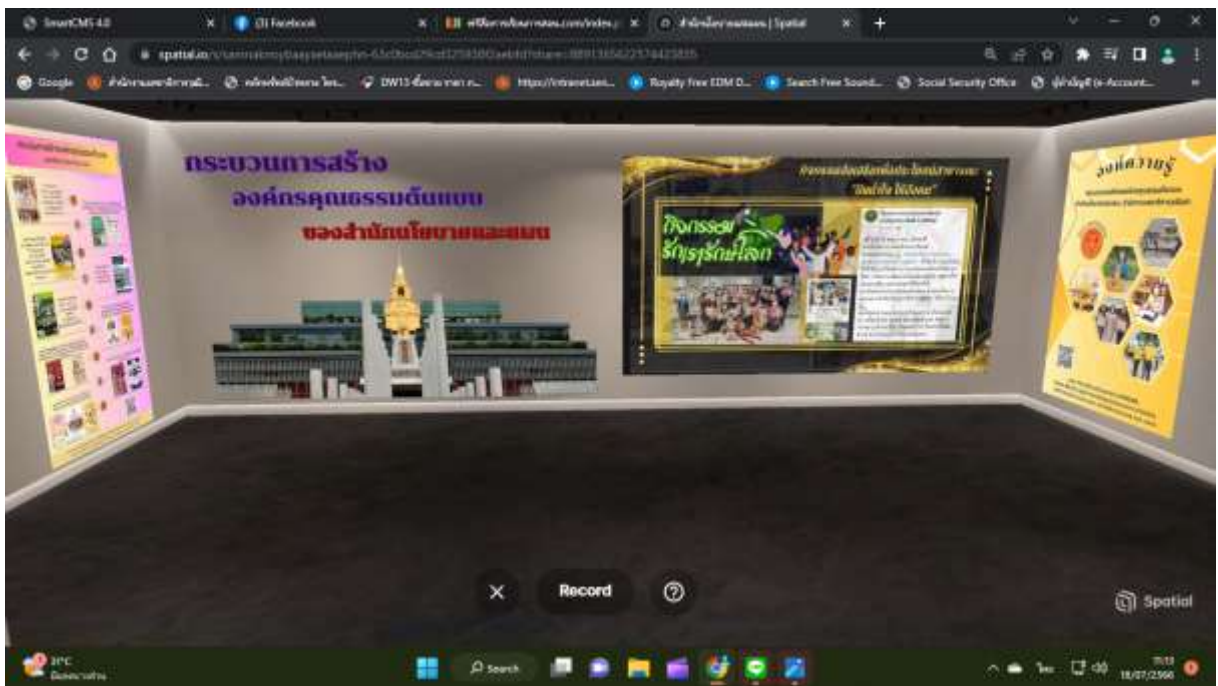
SmartCMS 4.0
(3) Facebook
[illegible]
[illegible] | Spatial
spatial.io/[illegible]
Google
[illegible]
DW13 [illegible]
https://intranet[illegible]
Royalty Free EDM D...
Search Free Sound...
Social Security Office
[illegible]

กระบวนการสร้าง
องค์กรคุณธรรมต้นแบบ
ของสำนักนโยบายและแผน

กิจกรรม
รักษ์โลก

องค์ความรู้

Record

Spatial

31°C
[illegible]
Search
ไทย
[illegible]
18/07/2566